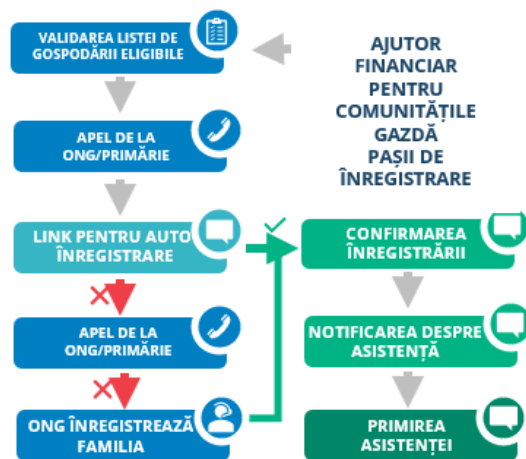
VALIDAREA LISTEI DE GOSPODĂRII ELIGIBILE

APEL DE LA ONG/PRIMĂRIE

LINK PENTRU AUTO ÎNREGISTRARE

APEL DE LA ONG/PRIMĂRIE

ONG ÎNREGISTREAZĂ FAMILIA

AJUTOR FINANCIAR PENTRU COMUNITĂȚILE GAZDĂ PAȘII DE ÎNREGISTRARE

CONFIRMAREA ÎNREGISTRĂRII

NOTIFICAREA DESPRE ASISTENȚĂ

PRIMIREA ASISTENȚEI